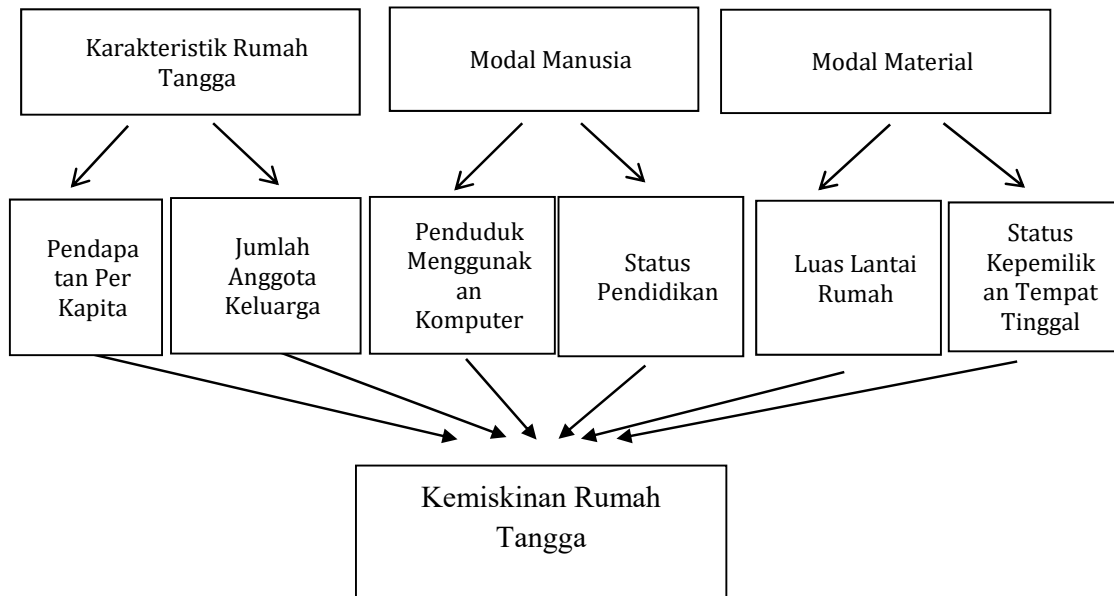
Karakteristik Rumah Tangga

Modal Manusia

Modal Material

Pendapatan Per Kapita

Jumlah Anggota Keluarga

Penduduk Menggunakan Komputer

Status Pendidikan

Luas Lantai Rumah

Status Kepemilikan Tempat Tinggal

Kemiskinan Rumah Tangga